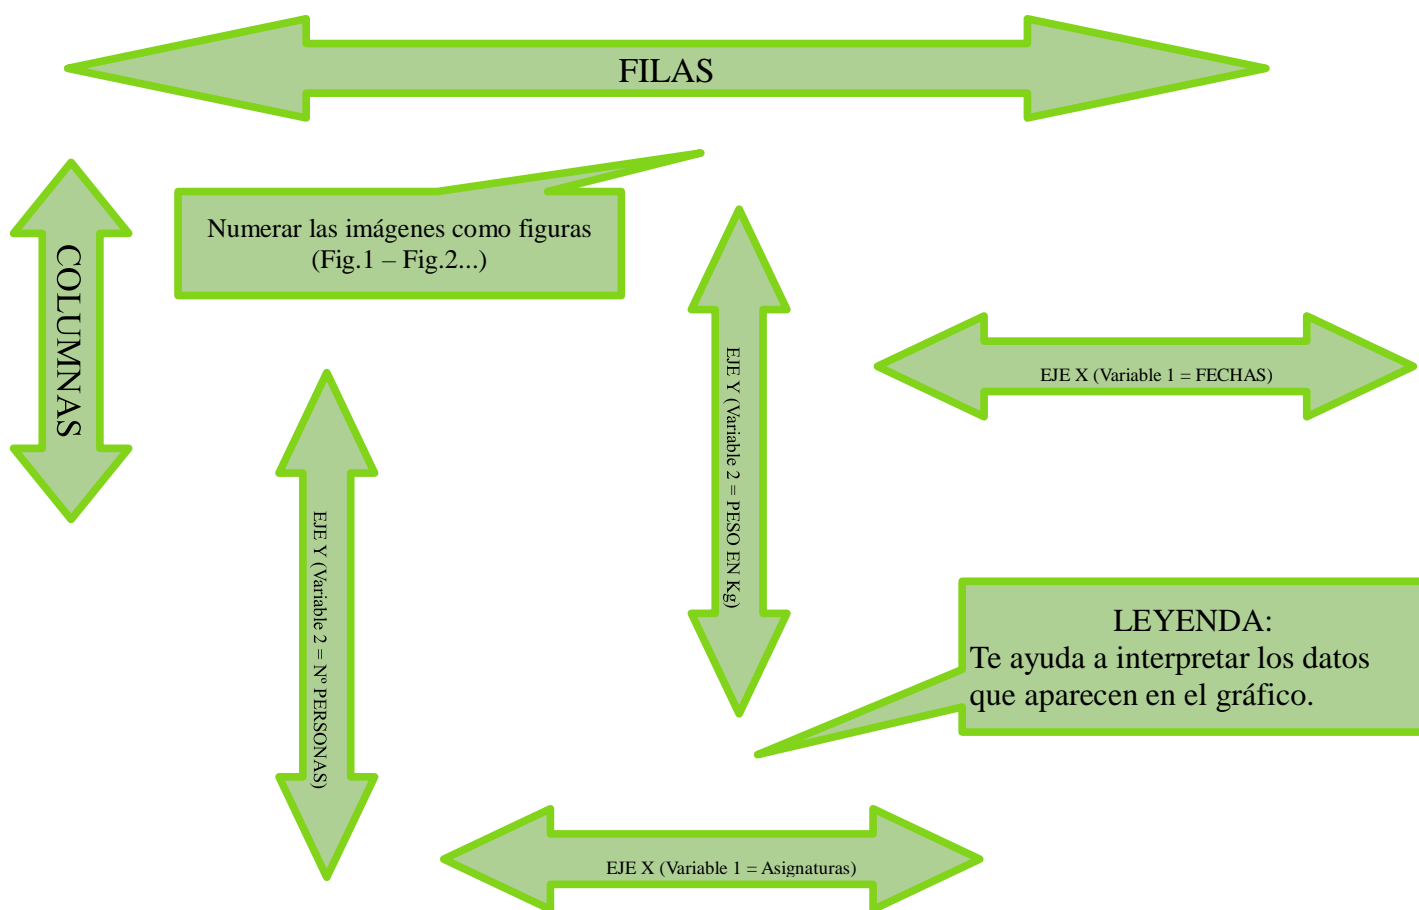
FILAS

COLUMNAS

Numerar las imágenes como figuras (Fig.1 – Fig.2...)

EJE Y (Variable 2 = PESO EN Kg)

EJE X (Variable 1 = FECHAS)

EJE Y (Variable 2 = Nº PERSONAS)

LEYENDA:
Te ayuda a interpretar los datos que aparecen en el gráfico.

EJE X (Variable 1 = Asignaturas)